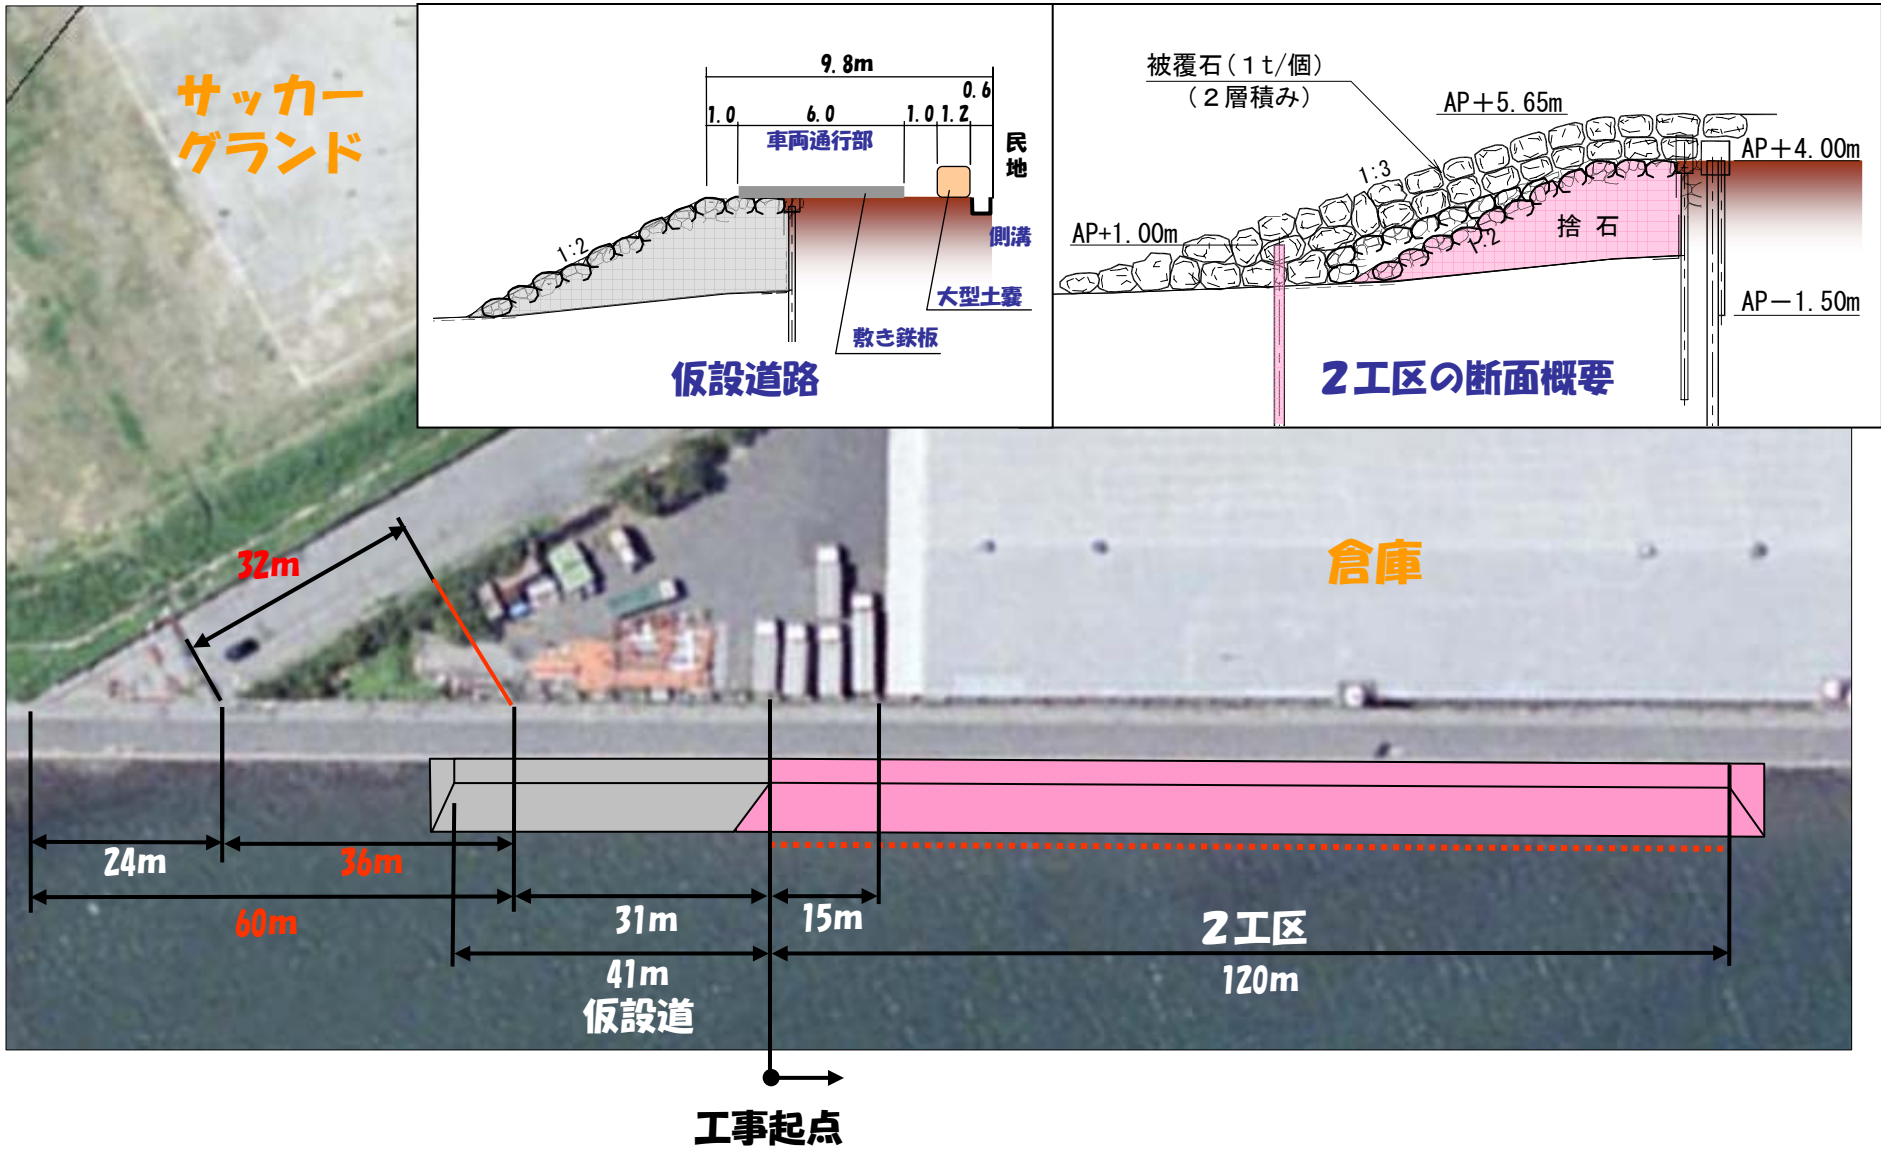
サッカーグランド

9.8m
0.6
1.0
6.0
1.0
1.2
車両通行部
民地
1:2
側溝
大型土嚢
敷き鉄板
仮設道路

被覆石(1t/個)
(2層積み)
AP+5.65m
AP+4.00m
1:3
AP+1.00m
1:2
捨石
AP−1.50m
2工区の断面概要

32m
倉庫
24m
36m
60m
31m
15m
2工区
41m
仮設道
120m
工事起点